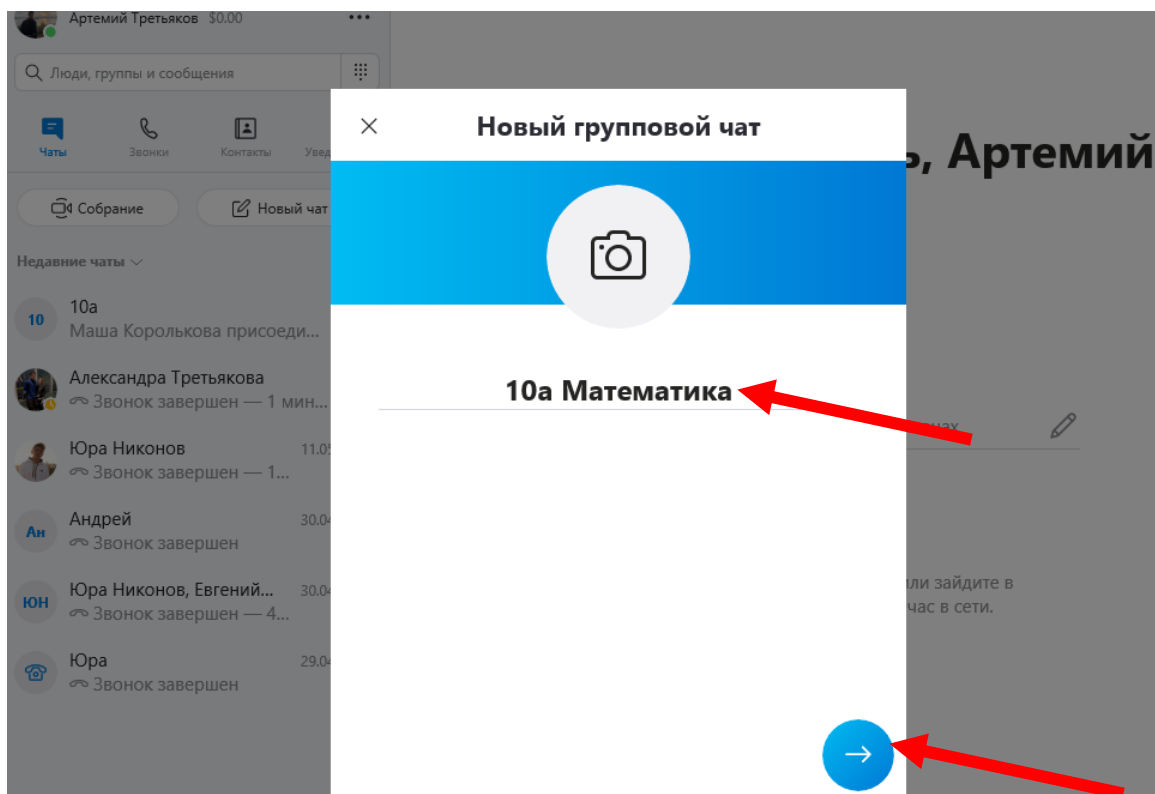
Артемий Третьяков $0.00

Люди, группы и сообщения

Чаты
Звонки
Контакты
Уве

Собрание
Новый чат

Недавние чаты

10
10а
Маша Королькова присоеди...

Александра Третьякова
Звонок завершен — 1 мин...

Юра Никонов 11.05
Звонок завершен — 1...

Ан
Андрей 30.04
Звонок завершен

ЮН
Юра Никонов, Евгений... 30.04
Звонок завершен — 4...

Юра 29.04
Звонок завершен

Новый групповой чат

10а Математика

ь, Артемий

нах

ли зайдите в
час в сети.